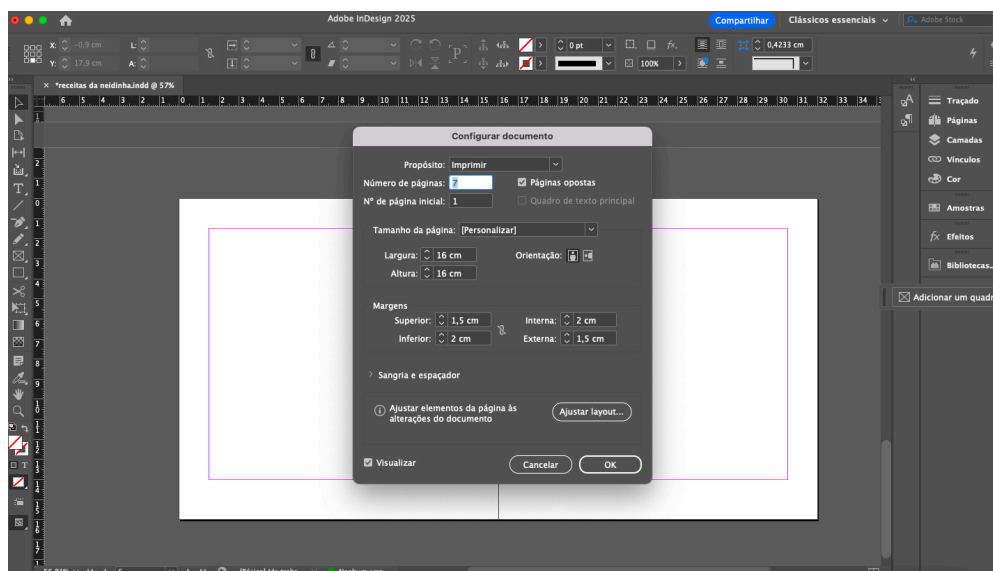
Adobe InDesign 2025

Compartilhar

Clássicos essenciais

Adobe Stock

X: -0,9 cm

Y: 17,9 cm

L:

A:

0 pt

100%

0,4233 cm

× *receitas da neidinha.indd @ 57%

Traçado

Páginas

Camadas

Vínculos

Cor

Amostras

Efeitos

Bibliotecas...

Adicionar um quadr

Configurar documento

Propósito: Imprimir

Número de páginas: 7

Páginas opostas

Nº de página inicial: 1

Quadro de texto principal

Tamanho da página: [Personalizar]

Largura: 16 cm

Altura: 16 cm

Orientação:

Margens

Superior: 1,5 cm

Inferior: 2 cm

Interna: 2 cm

Externa: 1,5 cm

Sangria e espaçador

Ajustar elementos da página às alterações do documento

Ajustar layout...

Visualizar

Cancelar

OK